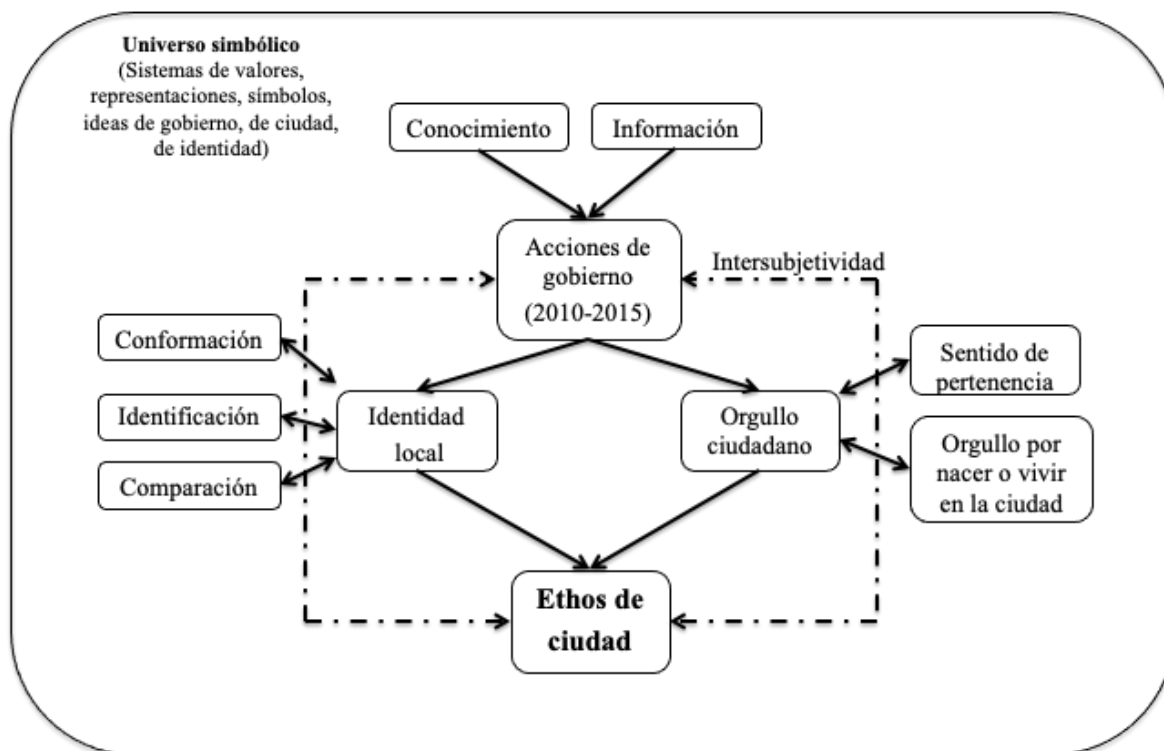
Universo simbólico
(Sistemas de valores, representaciones, símbolos, ideas de gobierno, de ciudad, de identidad)

Conocimiento

Información

Acciones de gobierno (2010-2015)

Intersubjetividad

Conformación

Identificación

Comparación

Identidad local

Orgullo ciudadano

Sentido de pertenencia

Orgullo por nacer o vivir en la ciudad

Ethos de ciudad